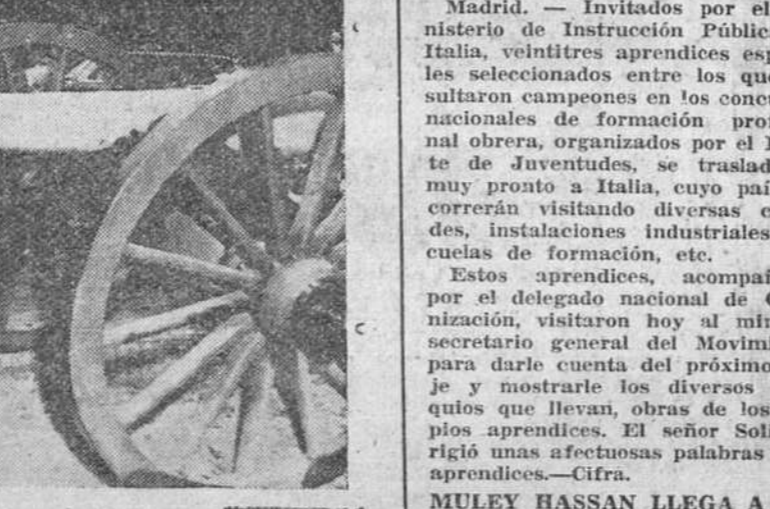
Madrid. — Invitados por el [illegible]nisterio de Instrucción Públic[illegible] Italia, veintitres aprendices esp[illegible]les seleccionados entre los que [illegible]sultaron campeones en los conc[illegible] nacionales de formación pro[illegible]nal obrera, organizados por el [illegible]te de Juventudes, se traslad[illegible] muy pronto a Italia, cuyo paí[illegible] correrán visitando diversas c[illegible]des, instalaciones industriales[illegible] cuelas de formación, etc.

Estos aprendices, acompañ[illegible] por el delegado nacional de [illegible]nización, visitaron hoy al mi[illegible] secretario general del Movimi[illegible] para darle cuenta del próximo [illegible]je y mostrarle los diversos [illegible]quios que llevan, obras de los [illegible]pios aprendices. El señor Soli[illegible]rigió unas afectuosas palabras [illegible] aprendices.—Cifra.

MULEY HASSAN LLEGA A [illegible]